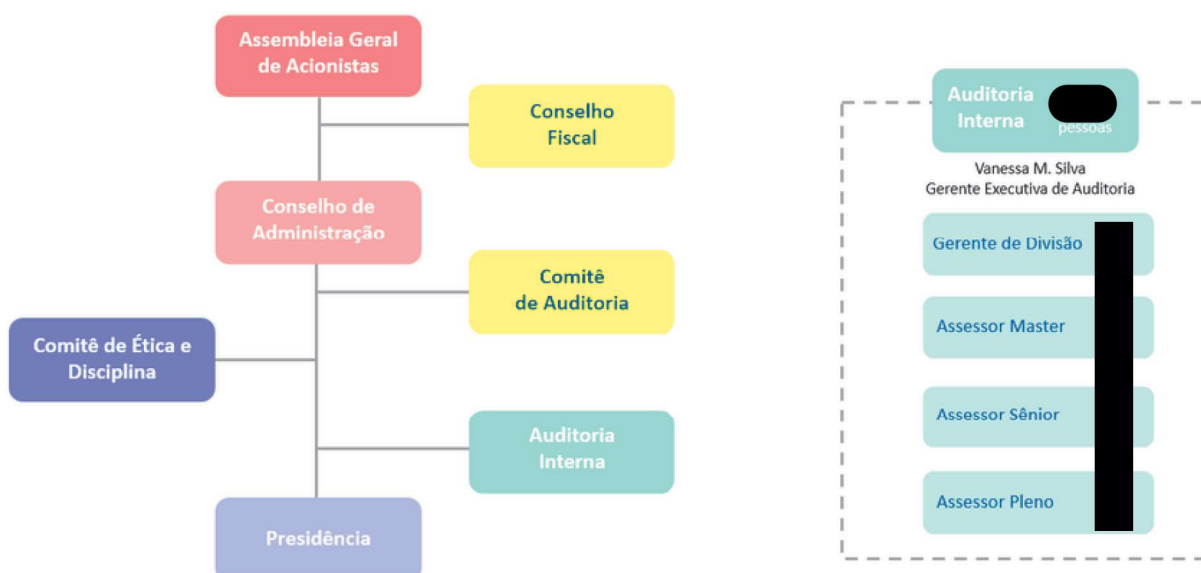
Assembleia Geral de Acionistas

Conselho Fiscal

Conselho de Administração

Comitê de Auditoria

Comitê de Ética e Disciplina

Auditoria Interna

Presidência

Auditoria Interna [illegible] pessoas

Vanessa M. Silva
Gerente Executiva de Auditoria

Gerente de Divisão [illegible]

Assessor Master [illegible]

Assessor Sênior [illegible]

Assessor Pleno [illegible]